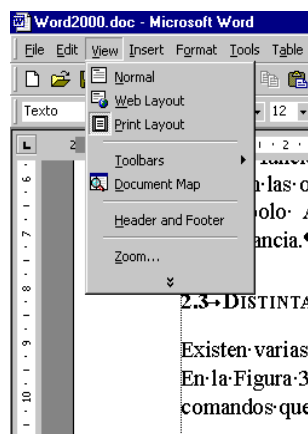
Word2000.doc - Microsoft Word

File Edit View Insert Format Tools Table

Texto

12

Normal
Web Layout
Print Layout
Toolbars
Document Map
Header and Footer
Zoom...

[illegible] las· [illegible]
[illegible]olo· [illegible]
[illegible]ancia.¶

2.3→DISTINTA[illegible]

Existen·varias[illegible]
En·la·Figura·3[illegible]
comandos·que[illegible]